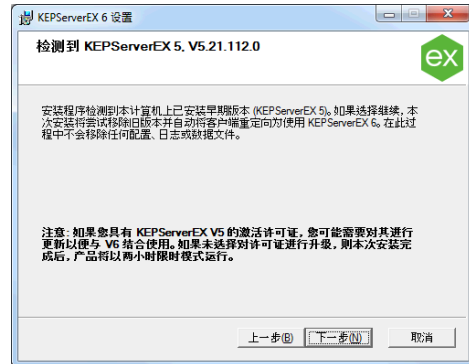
KEPServerEX 6 设置

检测到 KEPServerEX 5, V5.21.112.0

ex

安装程序检测到本计算机上已安装早期版本 (KEPServerEX 5)。如果选择继续，本次安装将尝试移除旧版本并自动将客户端重定向为使用 KEPServerEX 6。在此过程中不会移除任何配置、日志或数据文件。

注意：如果您具有 KEPServerEX V5 的激活许可证，您可能需要对其进行更新以便与 V6 结合使用。如果未选择对许可证进行升级，则本次安装完成后，产品将以两小时限时模式运行。

上一步(B) 下一步(N) 取消